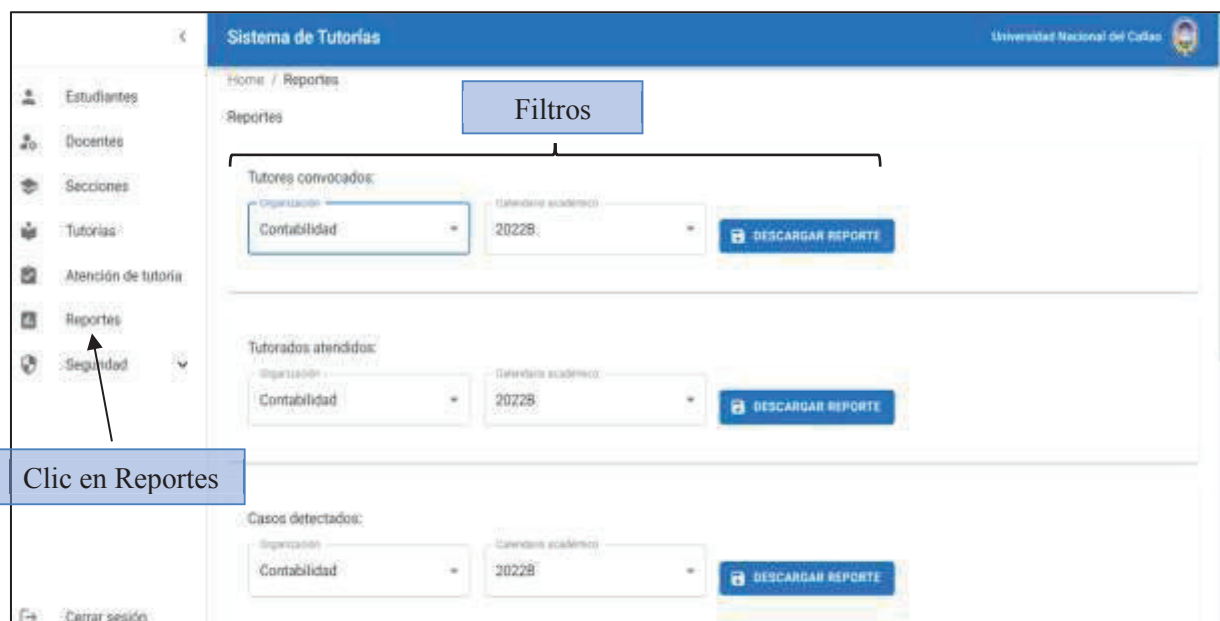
<

Estudiantes

Docentes

Secciones

Tutorias

Atención de tutoria

Reportes

Seguridad

Clic en Reportes

Cerrar sesión

Sistema de Tutorías

Universidad Nacional del Callao

Home / Reportes

Reportes

Filtros

Tutores convocados:

Organización
Contabilidad

Calendario académico
2022B

DESCARGAR REPORTE

Tutorados atendidos:

Organización
Contabilidad

Calendario académico
2022B

DESCARGAR REPORTE

Casos detectados:

Organización
Contabilidad

Calendario académico
2022B

DESCARGAR REPORTE